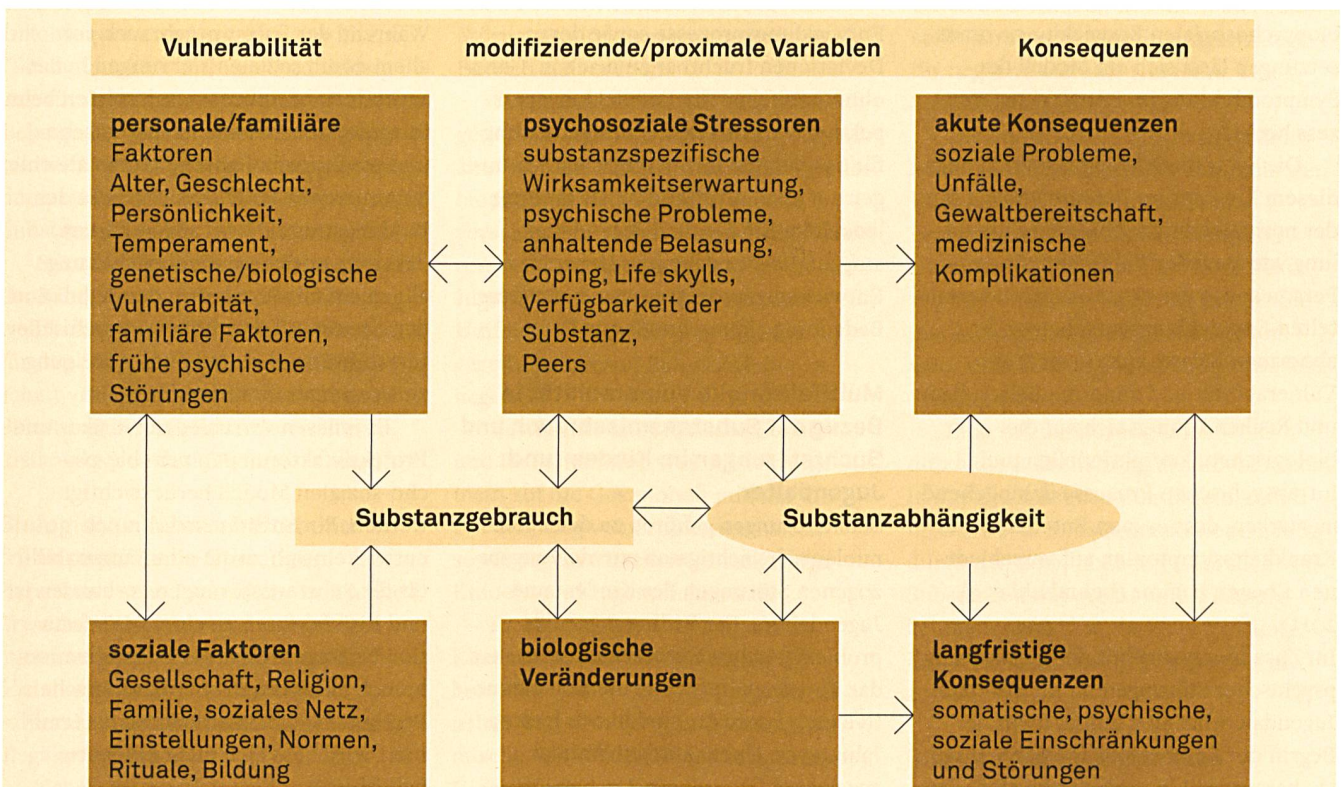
Vulnerabilität

modifizierende/proximale Variablen

Konsequenzen

personale/familiäre Faktoren Alter, Geschlecht, Persönlichkeit, Temperament, genetische/biologische Vulnerabität, familiäre Faktoren, frühe psychische Störungen

psychosoziale Stressoren substanzspezifische Wirksamkeitserwartung, psychische Probleme, anhaltende Belasung, Coping, Life skylls, Verfügbarkeit der Substanz, Peers

akute Konsequenzen soziale Probleme, Unfälle, Gewaltbereitschaft, medizinische Komplikationen

Substanzgebrauch

Substanzabhängigkeit

soziale Faktoren Gesellschaft, Religion, Familie, soziales Netz, Einstellungen, Normen, Rituale, Bildung

biologische Veränderungen

langfristige Konsequenzen somatische, psychische, soziale Einschränkungen und Störungen